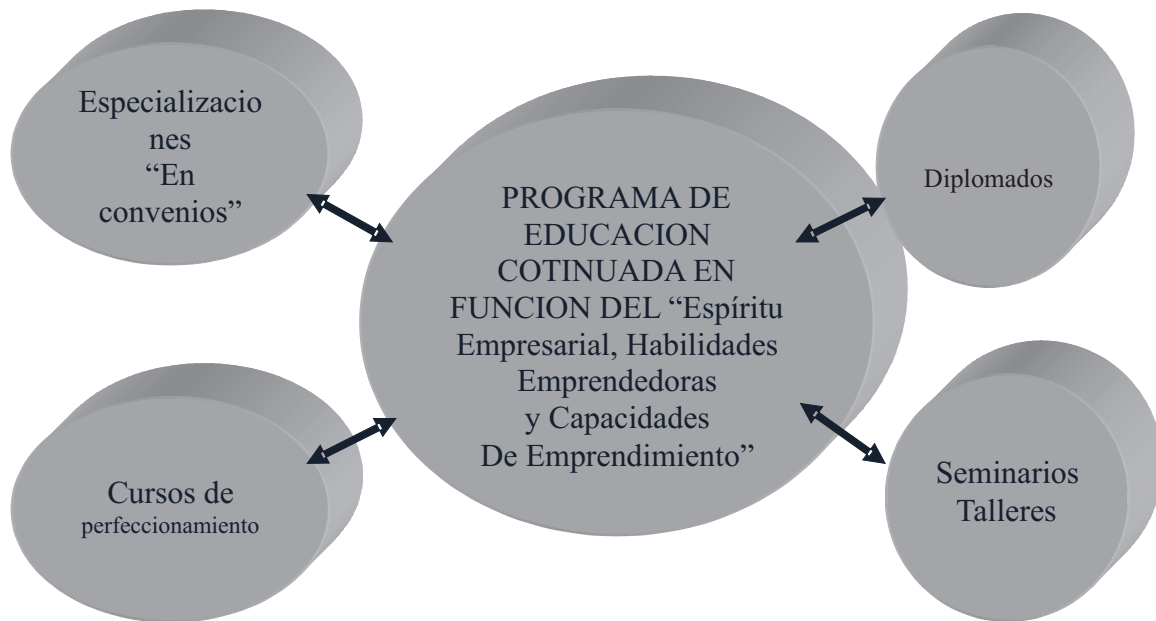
Especializaciones "En convenios"

PROGRAMA DE EDUCACION COTINUADA EN FUNCION DEL "Espíritu Empresarial, Habilidades Emprendedoras y Capacidades De Emprendimiento"

Diplomados

Cursos de perfeccionamiento

Seminarios Talleres